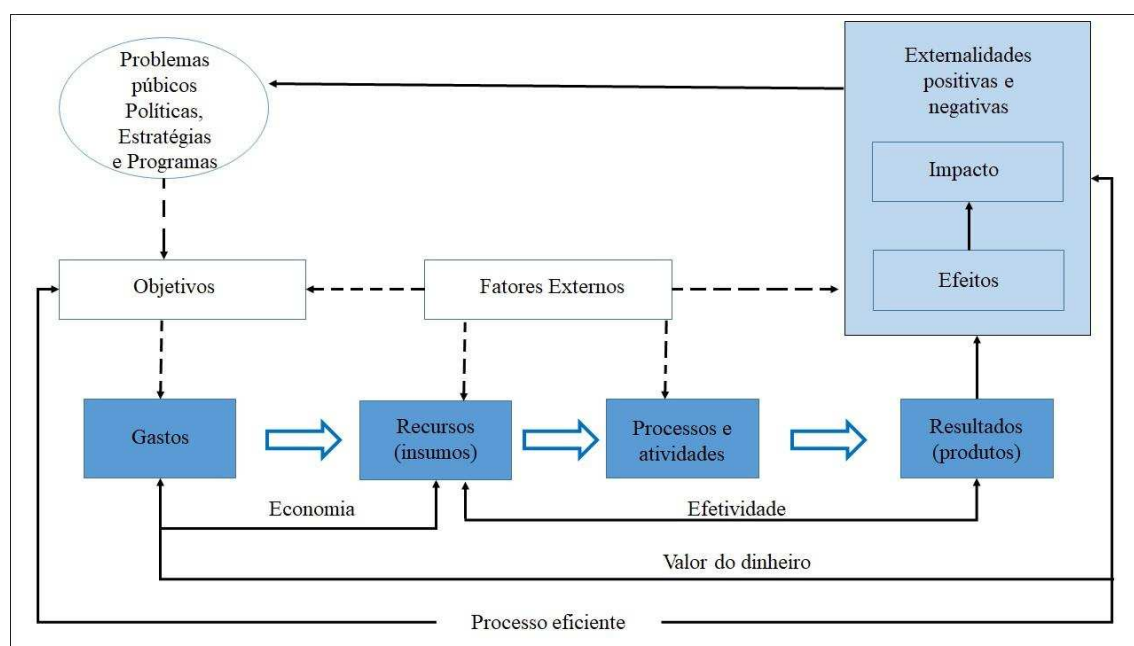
Problemas públicos Políticas, Estratégias e Programas

Externalidades positivas e negativas

Impacto

Efeitos

Objetivos

Fatores Externos

Gastos

Recursos (insumos)

Processos e atividades

Resultados (produtos)

Economia

Efetividade

Valor do dinheiro

Processo eficiente